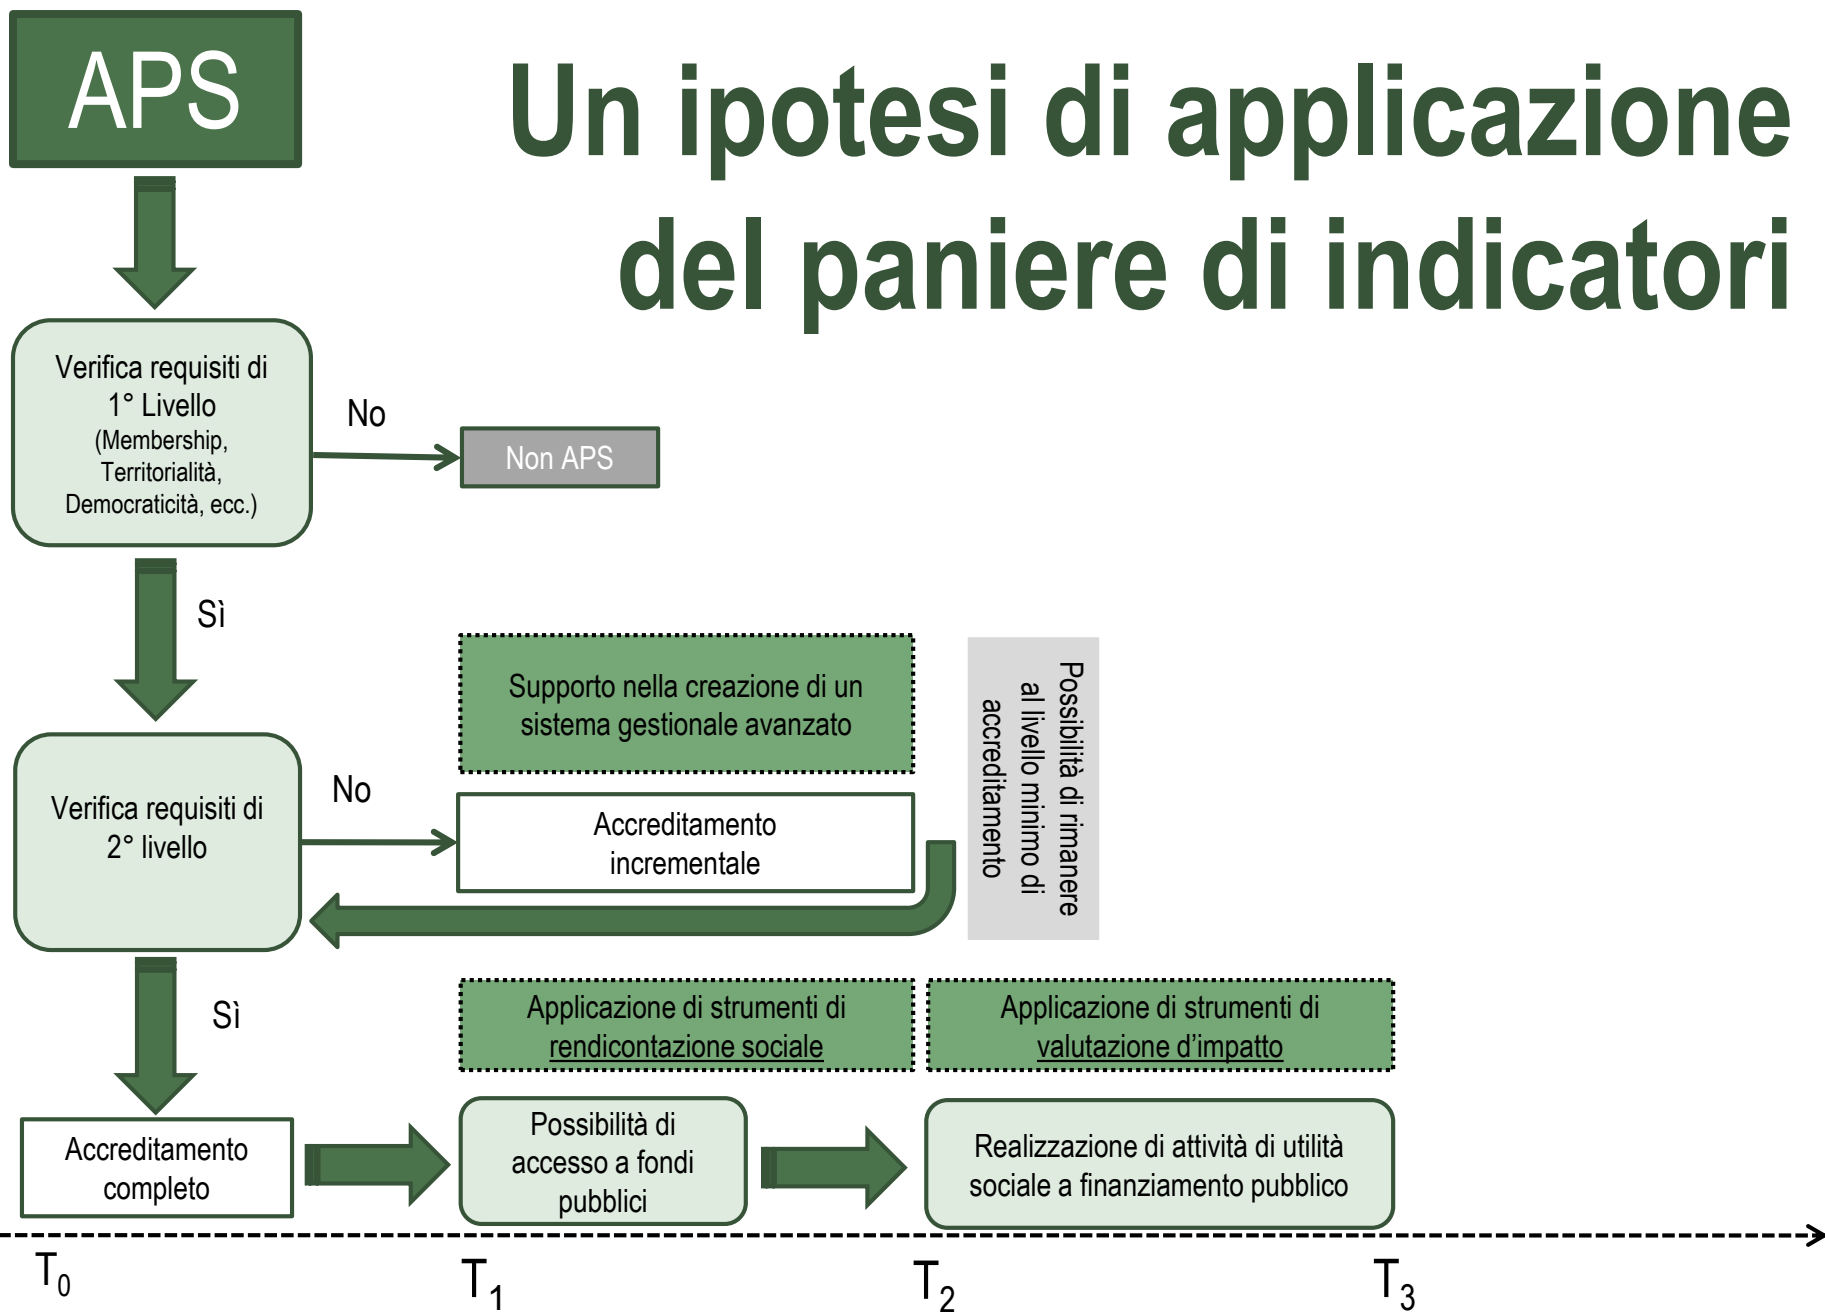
APS

Un ipotesi di applicazione del paniere di indicatori

Verifica requisiti di 1° Livello (Membership, Territorialità, Democraticità, ecc.)

No

Non APS

Sì

Supporto nella creazione di un sistema gestionale avanzato

Possibilità di rimanere al livello minimo di accreditamento

Verifica requisiti di 2° livello

No

Accreditamento incrementale

Sì

Applicazione di strumenti di rendicontazione sociale

Applicazione di strumenti di valutazione d'impatto

Accreditamento completo

Possibilità di accesso a fondi pubblici

Realizzazione di attività di utilità sociale a finanziamento pubblico

$T_0$

$T_1$

$T_2$

$T_3$